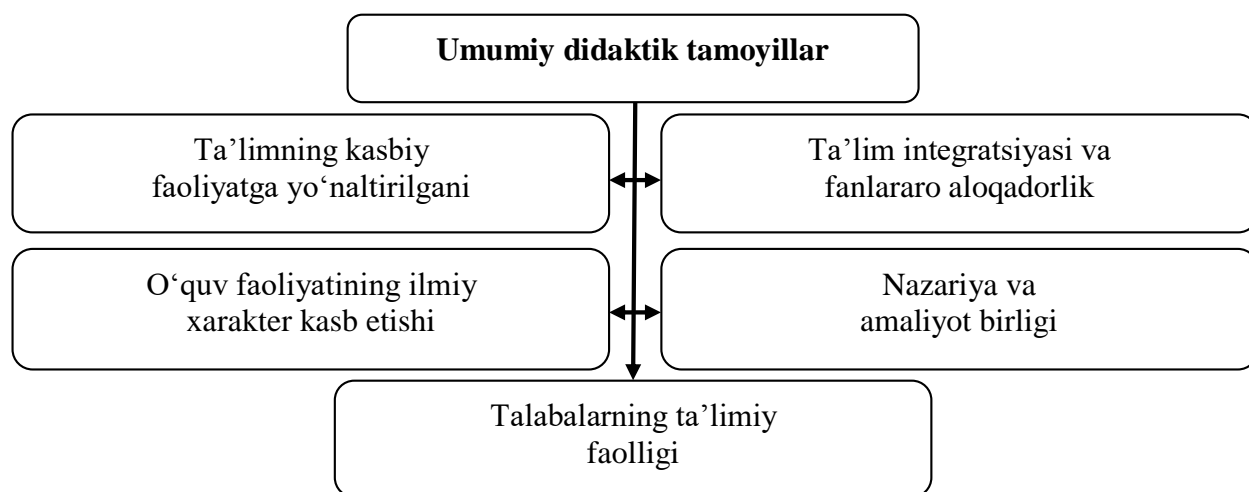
Umumiy didaktik tamoyillar

Ta’limning kasbiy faoliyatga yo‘naltirilgani

Ta’lim integratsiyasi va fanlararo aloqadorlik

O‘quv faoliyatining ilmiy xarakter kasb etishi

Nazariya va amaliyot birligi

Talabalarning ta’limiy faolligi